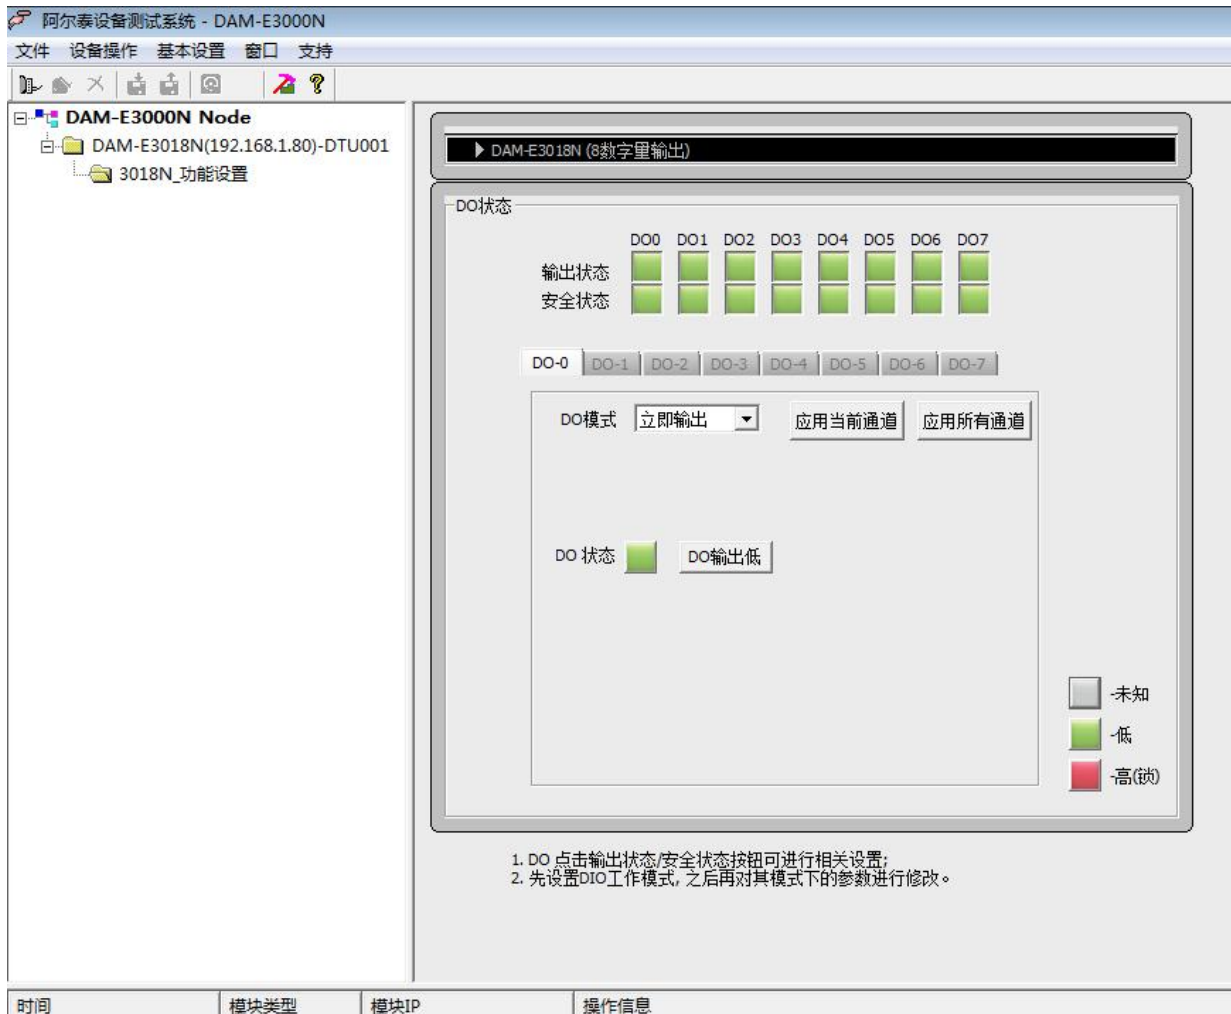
阿尔泰设备测试系统 - DAM-E3000N

文件 设备操作 基本设置 窗口 支持

DAM-E3000N Node
DAM-E3018N(192.168.1.80)-DTU001
3018N_功能设置

▶ DAM-E3018N (8数字量输出)

DO状态

DO0 DO1 DO2 DO3 DO4 DO5 DO6 DO7
输出状态
安全状态

DO-0 DO-1 DO-2 DO-3 DO-4 DO-5 DO-6 DO-7

DO模式 立即输出 应用当前通道 应用所有通道

DO 状态 DO输出低

-未知
-低
-高(锁)

1. DO 点击输出状态/安全状态按钮可进行相关设置;
2. 先设置DIO工作模式, 之后再对其模式下的参数进行修改。

时间 模块类型 模块IP 操作信息